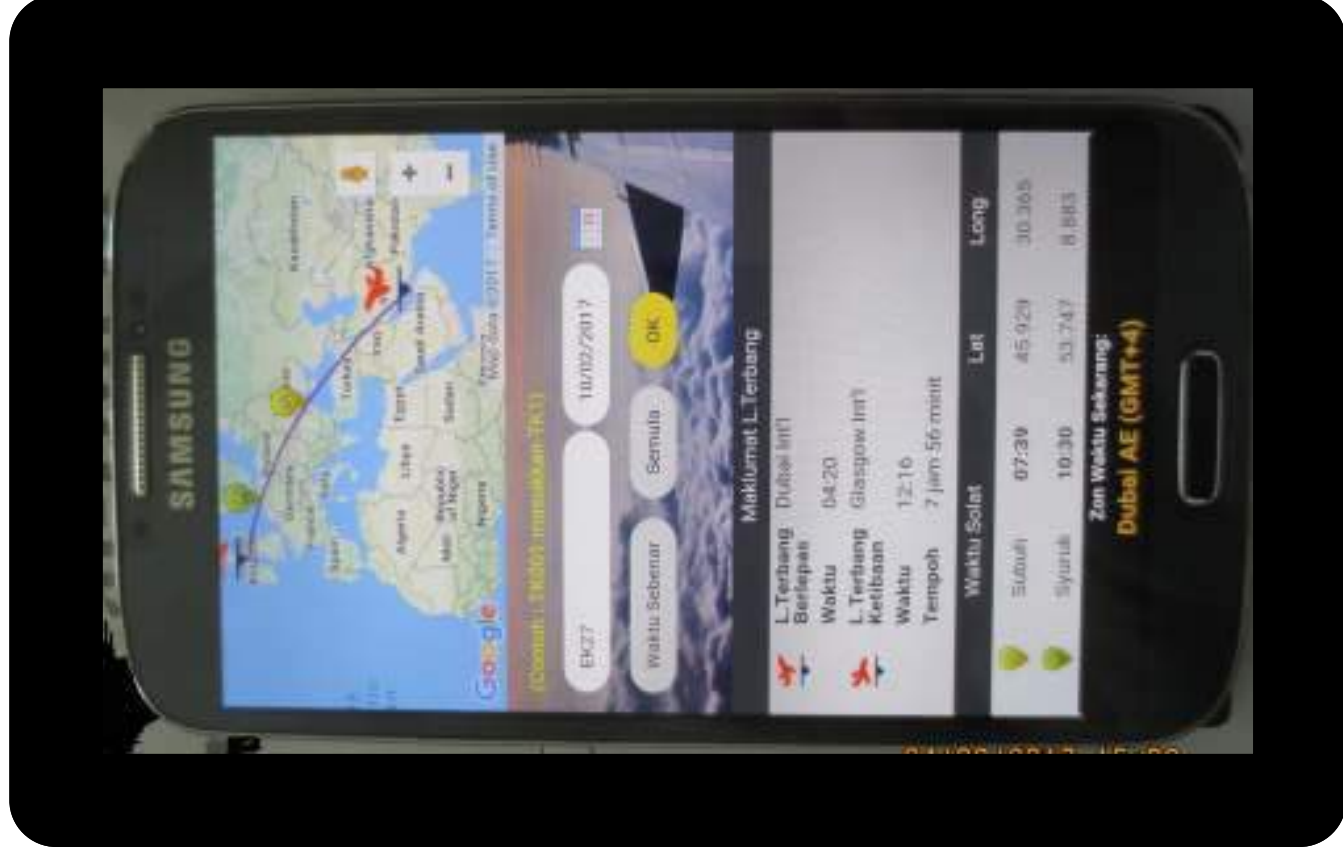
SAMSUNG

Kazakhstan
Uzbekistan
Turkey
Iran
Egypt
Saudi Arabia
Pakistan
Libya
Sudan
Algeria
Mali
Niger
Nigeria
Spain
Google
Map Data ©2017 Terms of Use

(Contoh : TK001 masukkan TK1)

EK27
10/02/2017
Waktu Sebenar
Semula
OK

Maklumat L.Terbang
L.Terbang Berlepas: Dubai Int'l
Waktu: 04:20
L.Terbang Ketibaan: Glasgow Int'l
Waktu: 12:16
Tempoh: 7 jam 56 minit

| Waktu Solat | | Lat | Long |
|---|---|---|---|
| Subuh | 07:39 | 45.929 | 30.365 |
| Syuruk | 10:30 | 53.747 | 8.883 |

Zon Waktu Sekarang:
Dubai AE (GMT+4)